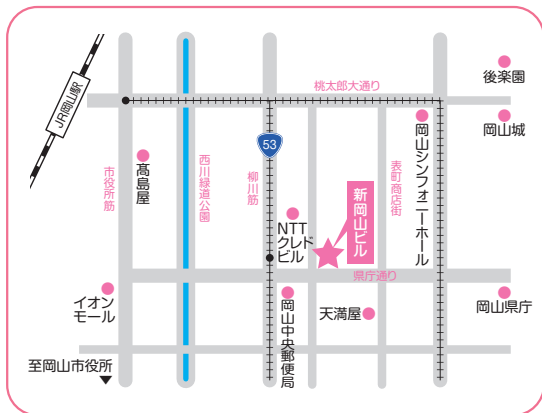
JR岡山駅

桃太郎大通り

後楽園

岡山城

53

市役所筋

高島屋

西川緑道公園

柳川筋

NTTクレドビル

新岡山ビル

表町商店街

岡山シンフォニーホール

県庁通り

イオンモール

岡山中央郵便局

天満屋

岡山県庁

至岡山市役所